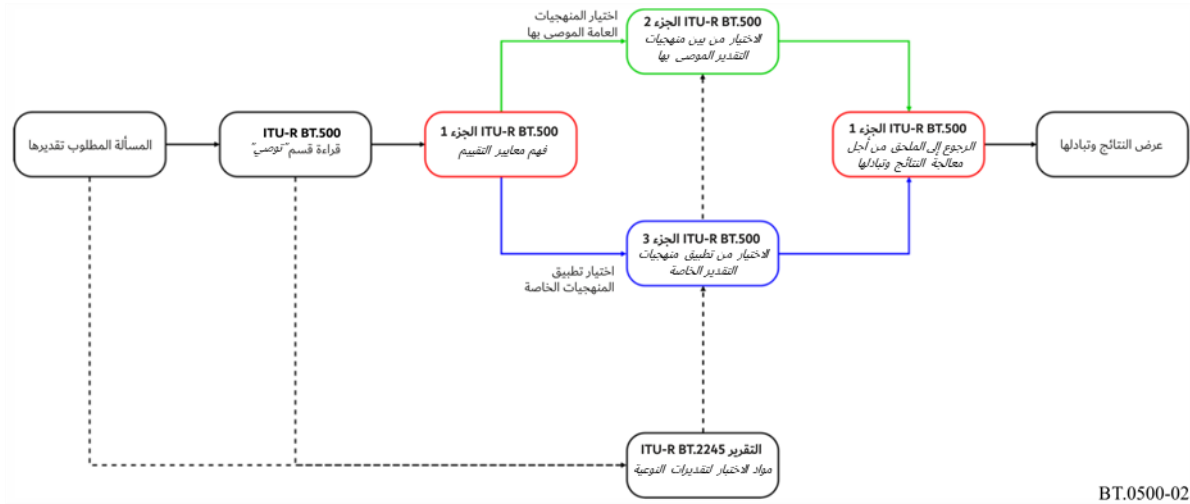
المسألة المطلوب تقديرها

ITU-R BT.500
قراءة قسم "توصي"

ITU-R BT.500 الجزء 1
فهم معايير التقييم

اختيار المنهجيات العامة الموصى بها

ITU-R BT.500 الجزء 2
الاختيار من بين منهجيات التقدير الموصى بها

اختيار تطبيق المنهجيات الخاصة

ITU-R BT.500 الجزء 3
الاختيار من تطبيق منهجيات التقدير الخاصة

ITU-R BT.500 الجزء 1
الرجوع إلى الملحق من أجل معالجة النتائج وتبادلها

عرض النتائج وتبادلها

التقرير ITU-R BT.2245
مواد الاختبار لتقديرات النوعية

BT.0500-02